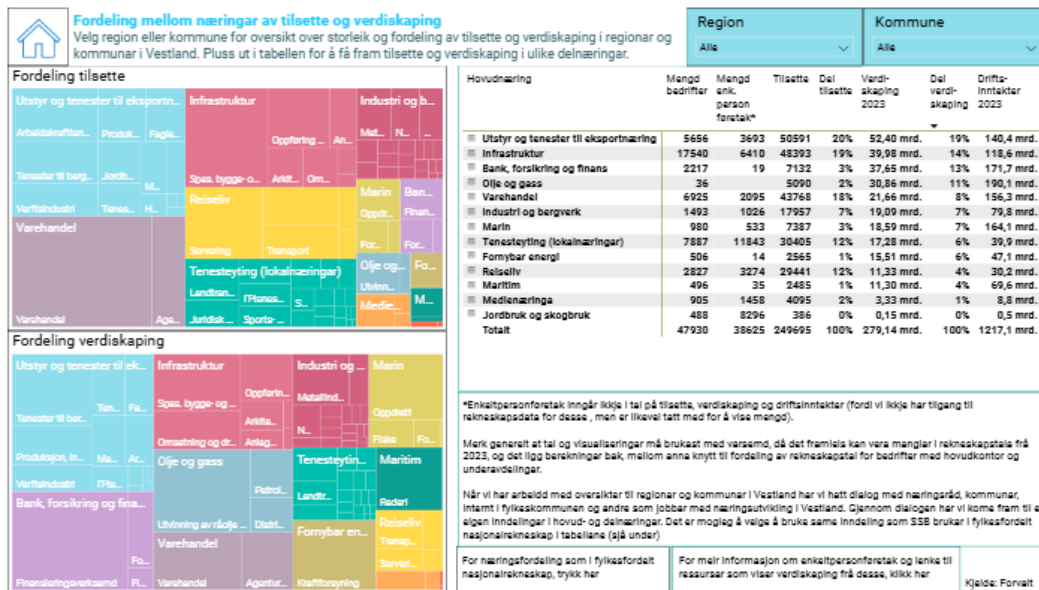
Fordeling mellom næringar av tilsette og verdiskaping
Velg region eller kommune for oversikt over storleik og fordeling av tilsette og verdiskaping i regionar og kommunar i Vestland. Pluss ut i tabellen for å få fram tilsette og verdiskaping i ulike delnæringar.

Region
Alle

Kommune
Alle

Fordeling tilsette

Utstyr og tenester til eksportn...
Arbeidskraftan...
Produk...
Fagle...
Tenester til berg...
Jordb...
M...
Verftsindustri
Tenes...
H...
Infrastruktur
Oppføring...
An...
Spes. bygge- o...
Arkit...
Om...
Industri og b...
Mat...
N...
Marin
Oppdr...
Ban...
Finan...
For...
Varehandel
Varehandel
Age...
Reiseliv
Servering
Transport
Tenesteyting (lokalnæringar)
Landtran...
TPtenes...
Juridisk...
Sports-...
S...
Olje og...
Utvinn...
Fo...
Medie...
M...

Fordeling verdiskaping

Utstyr og tenester til ek...
Tenester til berg...
Ten...
Produksjon, in...
Ma...
M...
Verftsindustri
TPte...
Infrastruktur
Spes. bygge- og ...
Oppførin...
Arkite...
Omsetning og dr...
Anleg...
Industri og ...
Metallind...
Marin
Oppdrett
Fiske
Fo...
Olje og gass
Petrol...
Utvinning av råolje ...
Distr...
Tenesteytin...
Landtr...
Maritim
Rederi
Bank, forsikring og fina...
Varehandel
Varehandel
Agentur...
Finansieringsverksemd
Fl...
Fornybar en...
Kraftforsyning
Reiselív
Transp...
Servert...

| Hovudnæring | Mengd bedrifter | Mengd enk. person føretak* | Tilsette | Del tilsette | Verdi-skaping 2023 | Del verdi-skaping | Drifts-inntekter 2023 |
|---|---|---|---|---|---|---|---|
| Utstyr og tenester til eksportnæring | 5656 | 3693 | 50591 | 20% | 52,40 mrd. | 19% | 140,4 mrd. |
| Infrastruktur | 17540 | 6410 | 48393 | 19% | 39,98 mrd. | 14% | 118,6 mrd. |
| Bank, forsikring og finans | 2217 | 19 | 7132 | 3% | 37,65 mrd. | 13% | 171,7 mrd. |
| Olje og gass | 36 | | 5090 | 2% | 30,86 mrd. | 11% | 190,1 mrd. |
| Varehandel | 6925 | 2095 | 43768 | 18% | 21,66 mrd. | 8% | 156,3 mrd. |
| Industri og bergverk | 1493 | 1026 | 17957 | 7% | 19,09 mrd. | 7% | 79,8 mrd. |
| Marin | 980 | 533 | 7387 | 3% | 18,59 mrd. | 7% | 164,1 mrd. |
| Tenesteyting (lokalnæringar) | 7887 | 11843 | 30405 | 12% | 17,28 mrd. | 6% | 39,9 mrd. |
| Fornybar energi | 506 | 14 | 2565 | 1% | 15,51 mrd. | 6% | 47,1 mrd. |
| Reiseliv | 2827 | 3274 | 29441 | 12% | 11,33 mrd. | 4% | 30,2 mrd. |
| Maritim | 496 | 35 | 2485 | 1% | 11,30 mrd. | 4% | 69,6 mrd. |
| Medienæringa | 905 | 1458 | 4095 | 2% | 3,33 mrd. | 1% | 8,8 mrd. |
| Jordbruk og skogbruk | 488 | 8296 | 386 | 0% | 0,15 mrd. | 0% | 0,5 mrd. |
| Totalt | 47930 | 38625 | 249695 | 100% | 279,14 mrd. | 100% | 1217,1 mrd. |

*Enkeltpersonforetak inngår ikkje i tal på tilsette, verdiskaping og driftsinntekter (fordi vi ikkje har tilgang til rekneskapsdata for desse , men er likevel tatt med for å vise mengd).

Merk generelt at tal og visualiseringar må brukast med varsemd, då det framleis kan vere manglar i rekneskapstala frå 2023, og det ligg berekningar bak, mellom anna knytt til fordeling av rekneskapstal for bedrifter med hovudkontor og underavdelingar.

Når vi har arbeidd med oversikter til regionar og kommunar i Vestland her vi hatt dialog med næringsråd, kommunar, internt i fylkeskommunen og andre som jobbar med næringsutvikling i Vestland. Gjennom dialogen har vi kome fram til e eigen inndelingar i hovud- og delnæringar. Det er mogleg å velge å bruke same inndeling som SSB brukar i fylkesfordelt nasjonalrekneskap i tabellane (sjå under)

For næringsfordeling som i fylkesfordelt nasjonalrekneskap, trykk her

For meir informasjon om enkeltpersonføretak og lenke til ressursar som viser verdiskaping frå desse, klikk her

Kjelde: Forvalt